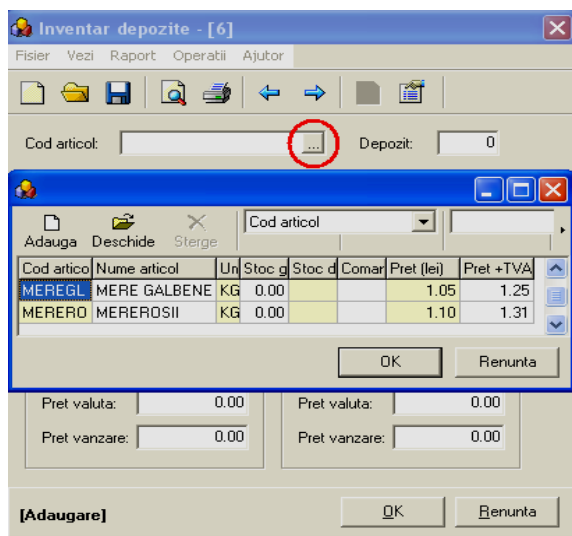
Inventar depozite - [6]

Fisier Vezi Raport Operatii Ajutor

Cod articol: ... Depozit: 0

Adauga Deschide Sterge Cod articol

| Cod artico | Nume articol | Un | Stoc g | Stoc d | Comar | Pret (lei) | Pret +TVA |
|---|---|---|---|---|---|---|---|
| MEREGL | MERE GALBENE | KG | 0.00 | | | 1.05 | 1.25 |
| MERERO | MEREROSII | KG | 0.00 | | | 1.10 | 1.31 |

OK Renunta

Pret valuta: 0.00 Pret valuta: 0.00

Pret vanzare: 0.00 Pret vanzare: 0.00

[Adaugare] OK Renunta